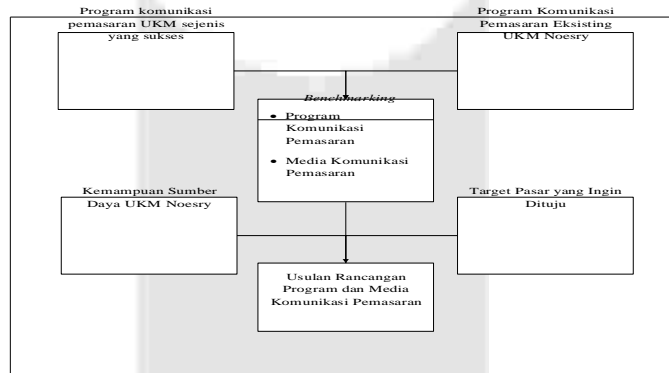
Program komunikasi pemasaran UKM sejenis yang sukses

Program Komunikasi Pemasaran Eksisting UKM Noesry

*Benchmarking*

- Program Komunikasi Pemasaran
- Media Komunikasi Pemasaran

Kemampuan Sumber Daya UKM Noesry

Target Pasar yang Ingin Dituju

Usulan Rancangan Program dan Media Komunikasi Pemasaran